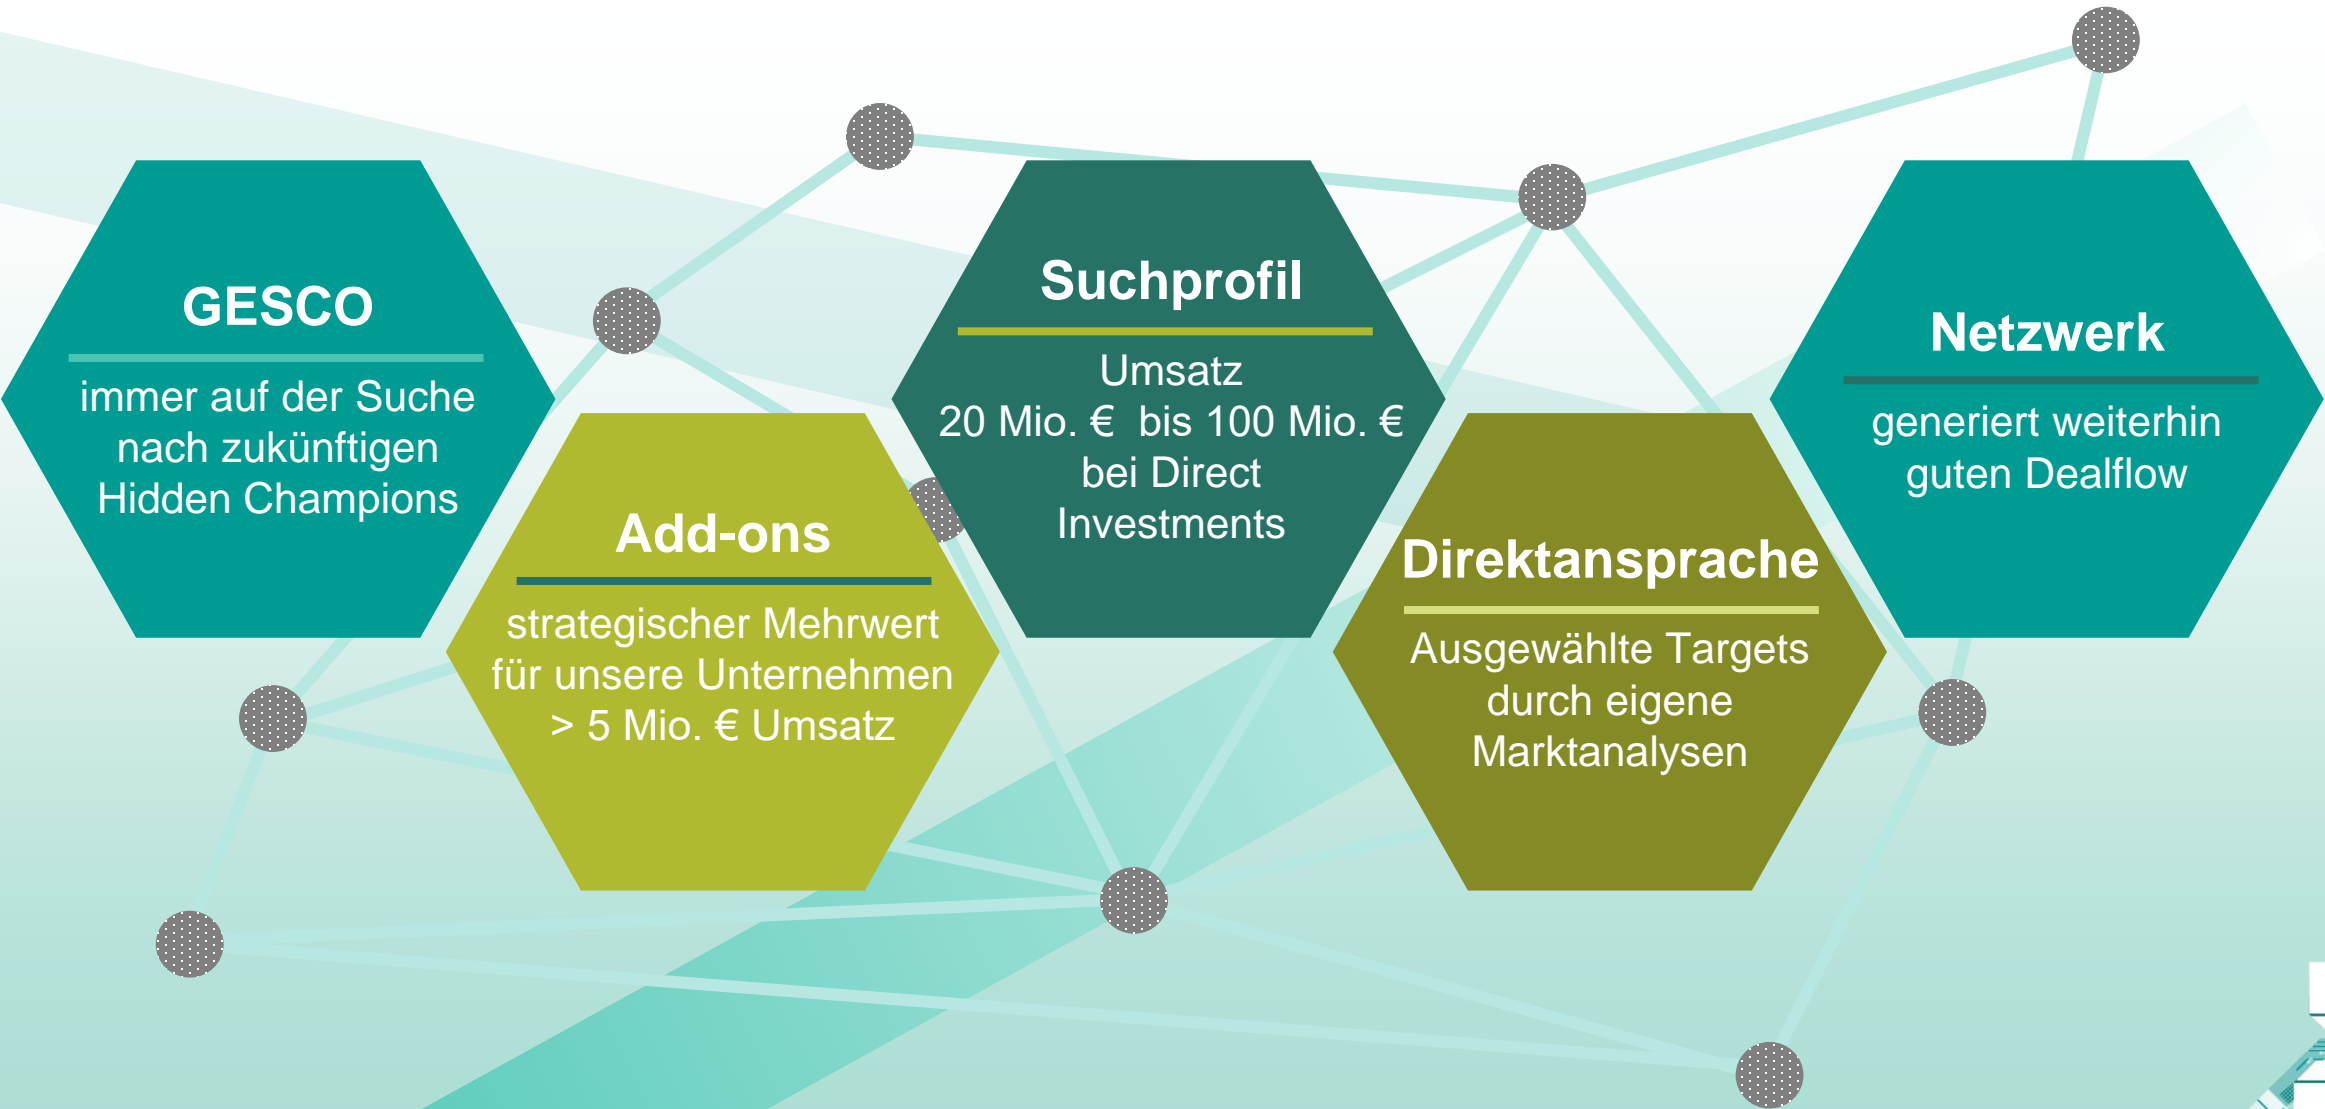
GESCO

immer auf der Suche nach zukünftigen Hidden Champions

Add-ons

strategischer Mehrwert für unsere Unternehmen > 5 Mio. € Umsatz

Suchprofil

Umsatz
20 Mio. € bis 100 Mio. €
bei Direct Investments

Direktansprache

Ausgewählte Targets durch eigene Marktanalysen

Netzwerk

generiert weiterhin guten Dealflow